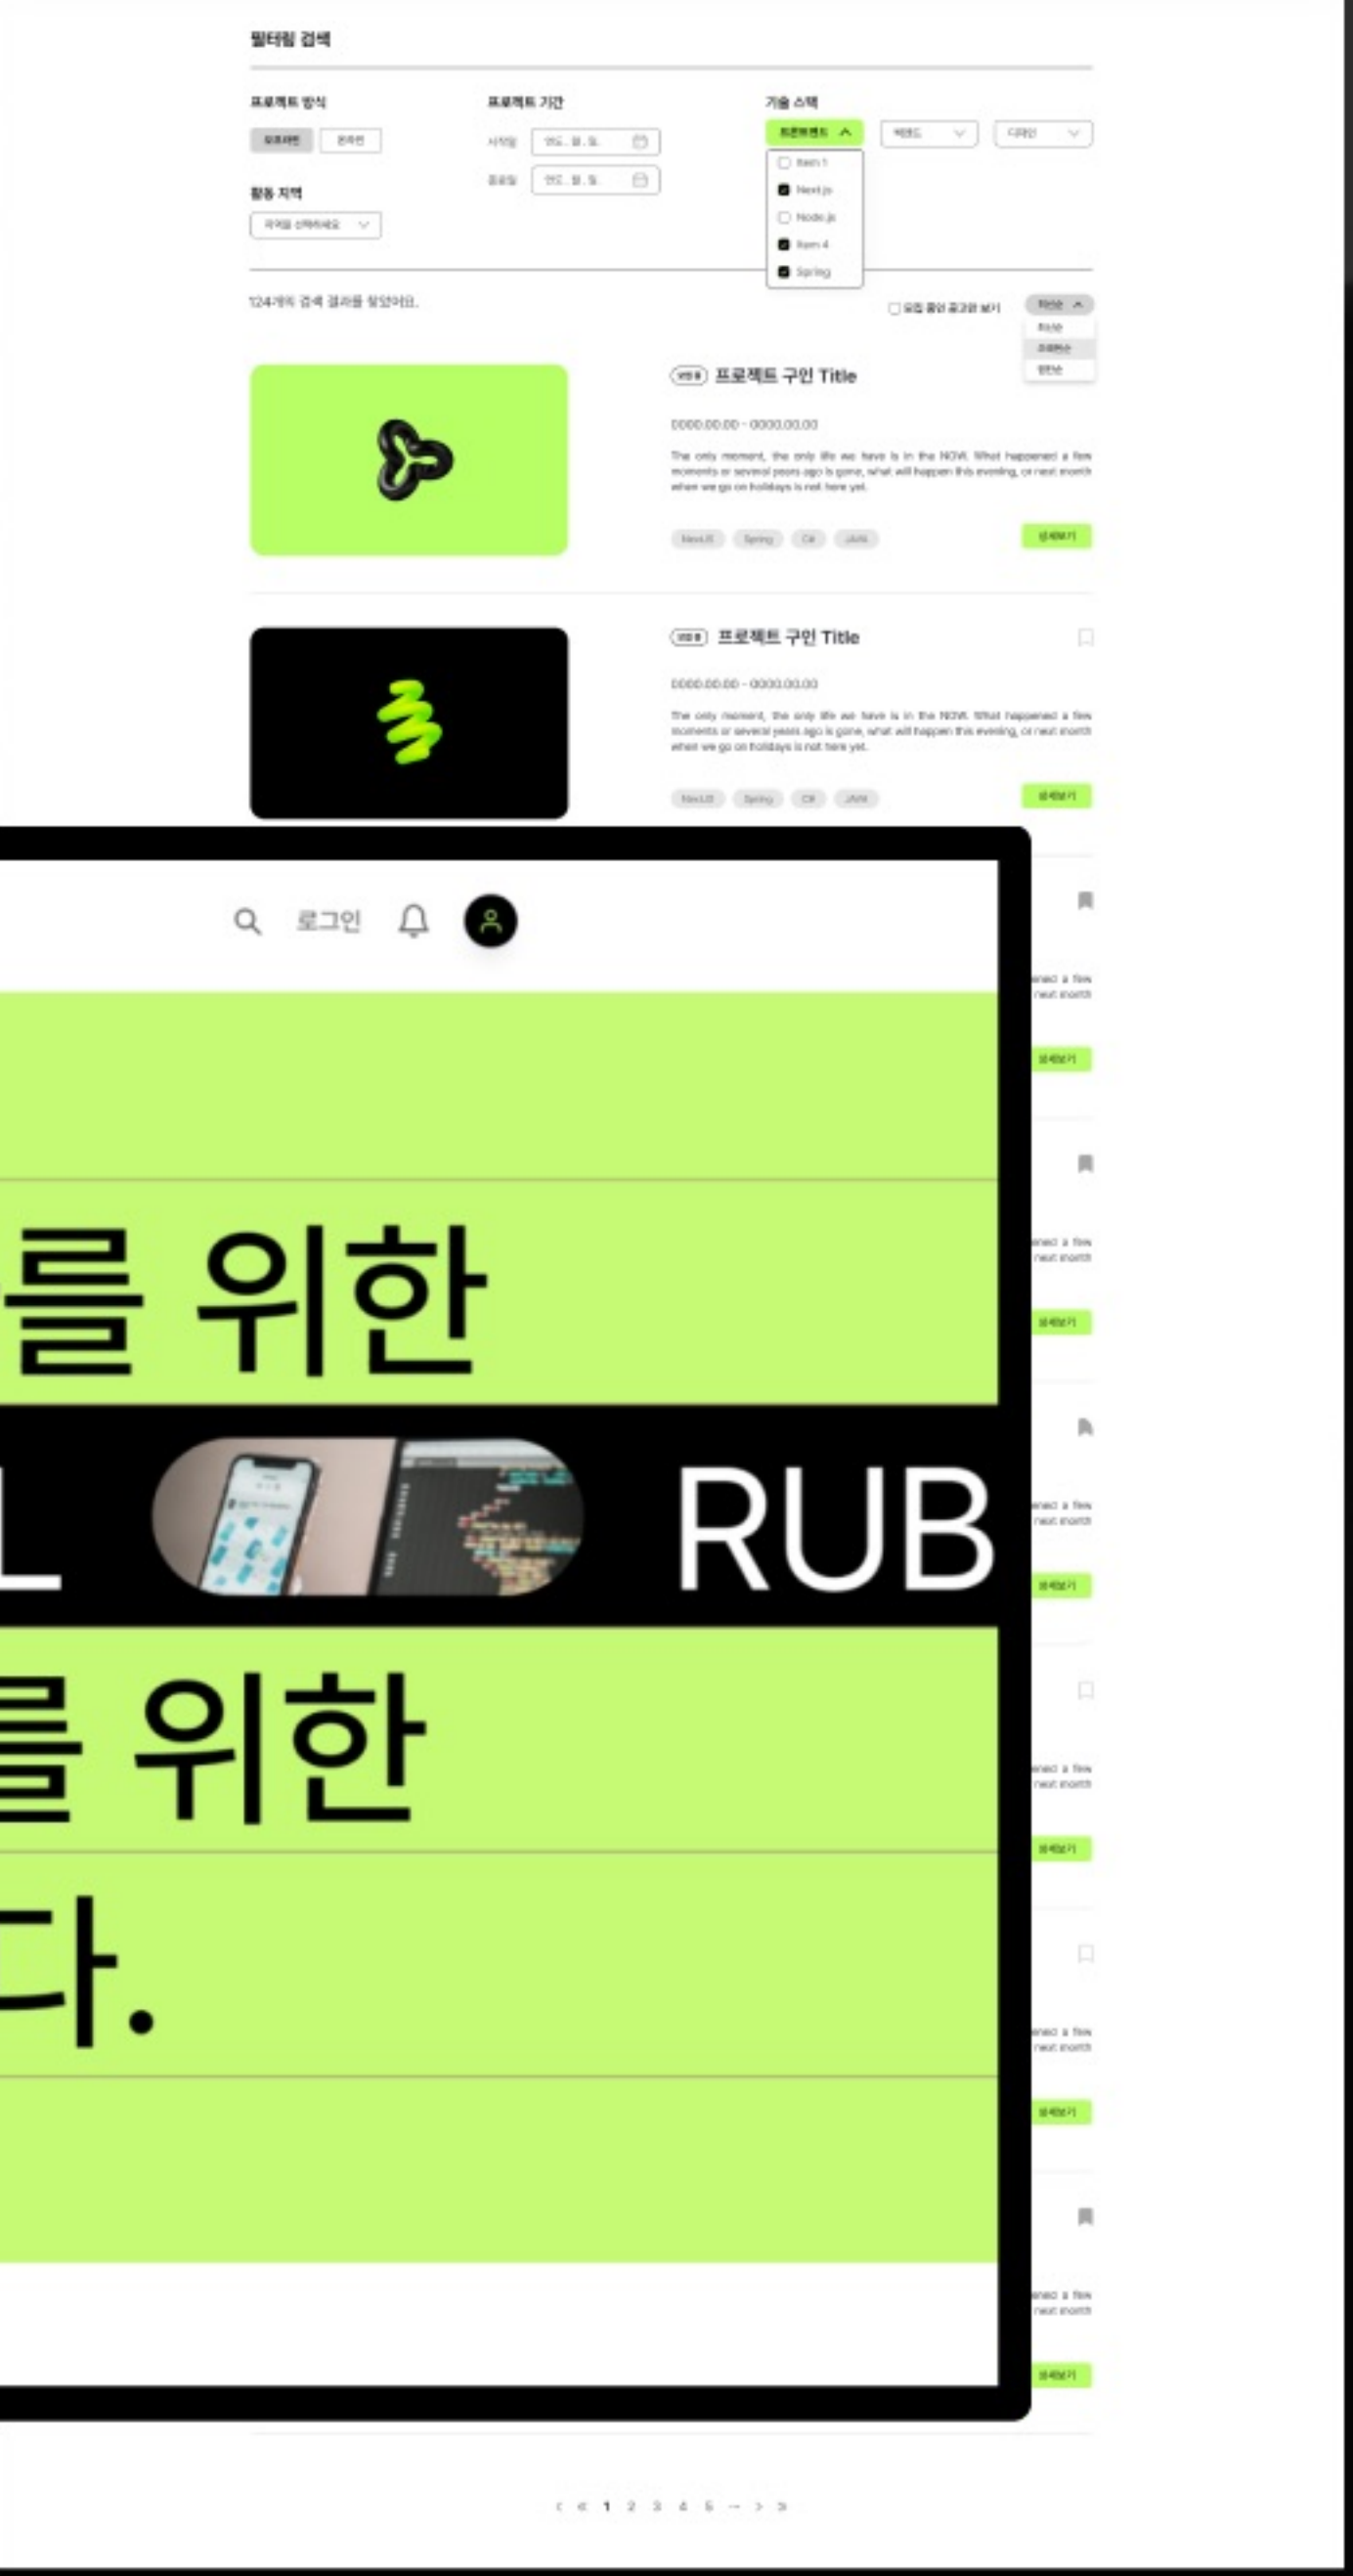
필터링 검색

프로젝트 방식
오프라인 온라인

프로젝트 기간
시작일 연도. 월. 일.
종료일 연도. 월. 일.

기술 스택
프론트엔드 백엔드 디자인
Item 1
Next.js
Node.js
Item 4
Spring

활동 지역
지역을 선택하세요

124개의 검색 결과를 찾았어요.

모집 중인 공고만 보기
최신순
최신순
조회수순
인기순

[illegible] 프로젝트 구인 Title
0000.00.00 - 0000.00.00
The only moment, the only life we have is in the NOW. What happened a few moments or several years ago is gone, what will happen this evening, or next month when we go on holidays is not here yet.
Next.JS Spring C# JAVA
상세보기

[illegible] 프로젝트 구인 Title
0000.00.00 - 0000.00.00
The only moment, the only life we have is in the NOW. What happened a few moments or several years ago is gone, what will happen this evening, or next month when we go on holidays is not here yet.
Next.JS Spring C# JAVA
상세보기

로그인

를 위한
L RUB
를 위한
다.

ened a few next month
상세보기
ened a few next month
상세보기
ened a few next month
상세보기
ened a few next month
상세보기
ened a few next month
상세보기
ened a few next month
상세보기

« 1 2 3 4 5 → » »